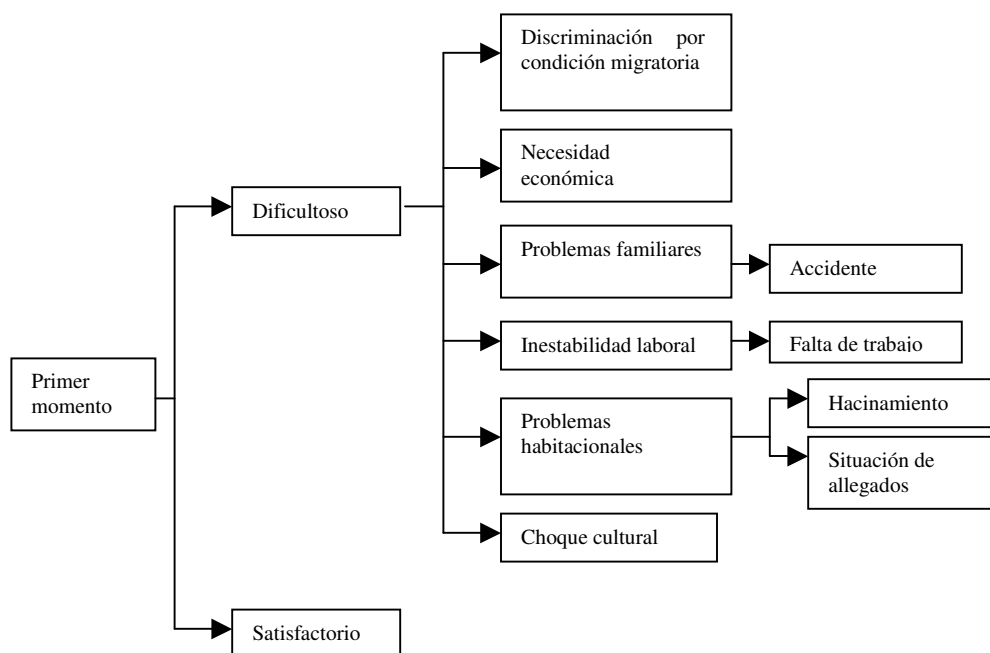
Primer momento

Dificultoso

Discriminación por condición migratoria

Necesidad económica

Problemas familiares

Accidente

Inestabilidad laboral

Falta de trabajo

Problemas habitacionales

Hacinamiento

Situación de allegados

Choque cultural

Satisfactorio